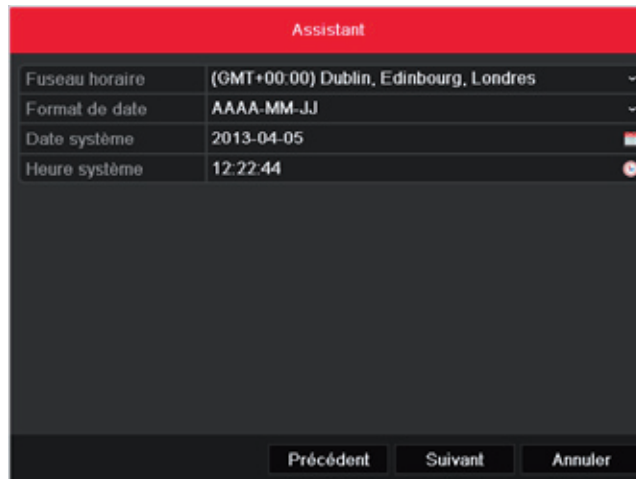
Assistant

| | |
|---|---|
| Fuseau horaire | (GMT+00:00) Dublin, Edinbourg, Londres |
| Format de date | AAAA-MM-JJ |
| Date système | 2013-04-05 |
| Heure système | 12:22:44 |

Précédent Suivant Annuler